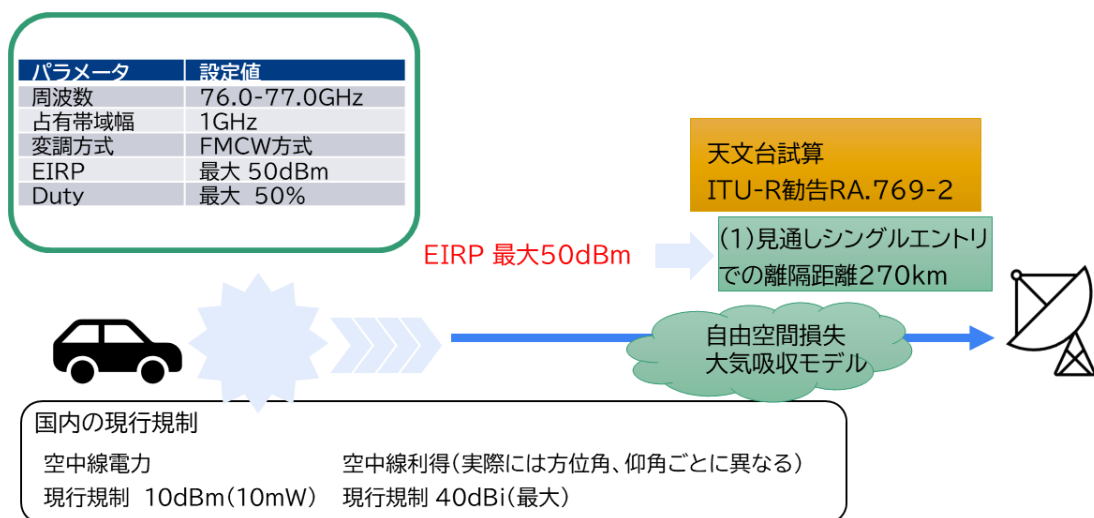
| パラメータ | 設定値 |
|---|---|
| 周波数 | 76.0-77.0GHz |
| 占有帯域幅 | 1GHz |
| 変調方式 | FMCW方式 |
| EIRP | 最大 50dBm |
| Duty | 最大 50% |

天文台試算
ITU-R勧告RA.769-2

EIRP 最大50dBm

(1)見通しシングルエントリでの離隔距離270km

自由空間損失
大気吸収モデル

国内の現行規制

空中線電力
現行規制 10dBm(10mW)

空中線利得(実際には方位角、仰角ごとに異なる)
現行規制 40dBi(最大)